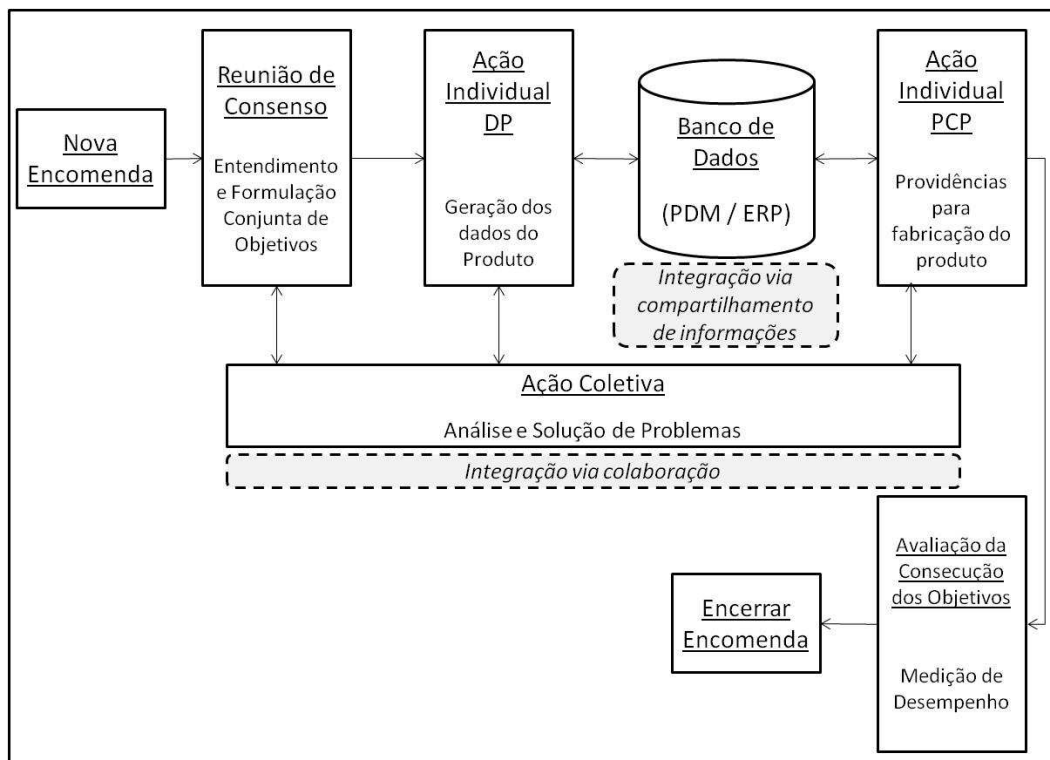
Nova Encomenda

Reunião de Consenso

Entendimento e Formulação Conjunta de Objetivos

Ação Individual DP

Geração dos dados do Produto

Banco de Dados

(PDM / ERP)

Integração via compartilhamento de informações

Ação Individual PCP

Providências para fabricação do produto

Ação Coletiva

Análise e Solução de Problemas

Integração via colaboração

Avaliação da Consecução dos Objetivos

Medição de Desempenho

Encerrar Encomenda